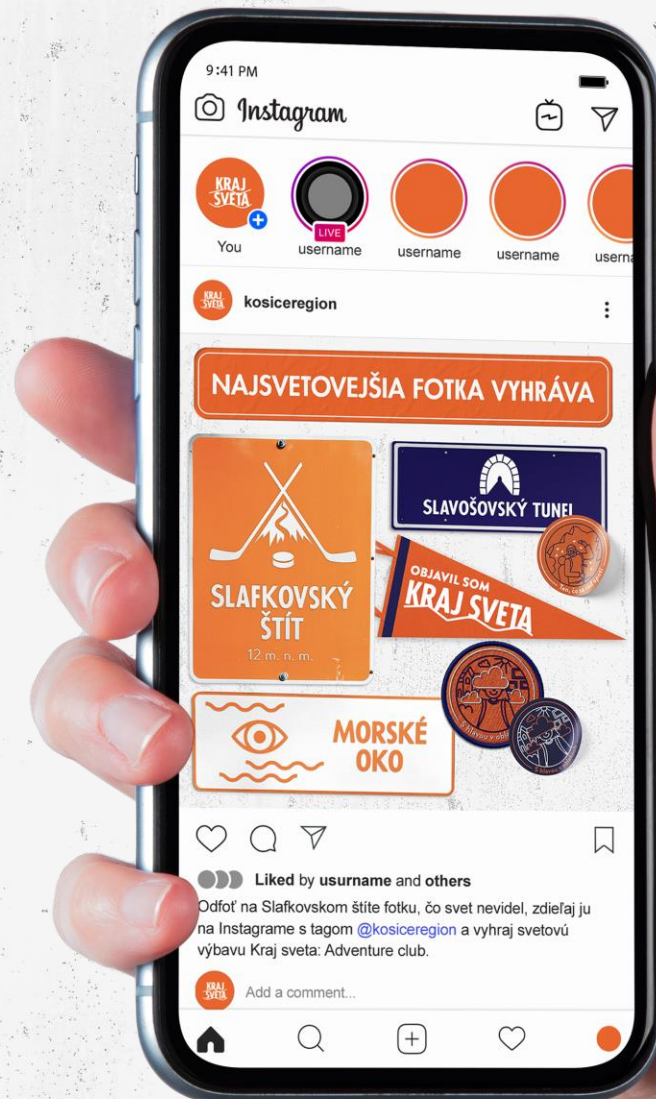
9:41 PM

Instagram

KRAJ SVETA
You

LIVE
username

username

username

userna

KRAJ SVETA
kosiceregion

NAJSVETOVEJŠIA FOTKA VYHRÁVA

SLAFKOVSKÝ ŠTÍT
12 m. n. m.

SLAVOŠOVSKÝ TUNEL

OBJAVIL SOM
KRAJ SVETA

MORSKÉ OKO

Liked by usurname and others

Odfoť na Slafkovskom štíte fotku, čo svet nevidel, zdieľaj ju na Instagrame s tagom @kosiceregion a vyhraj svetovú výbavu Kraj sveta: Adventure club.

KRAJ SVETA
Add a comment...